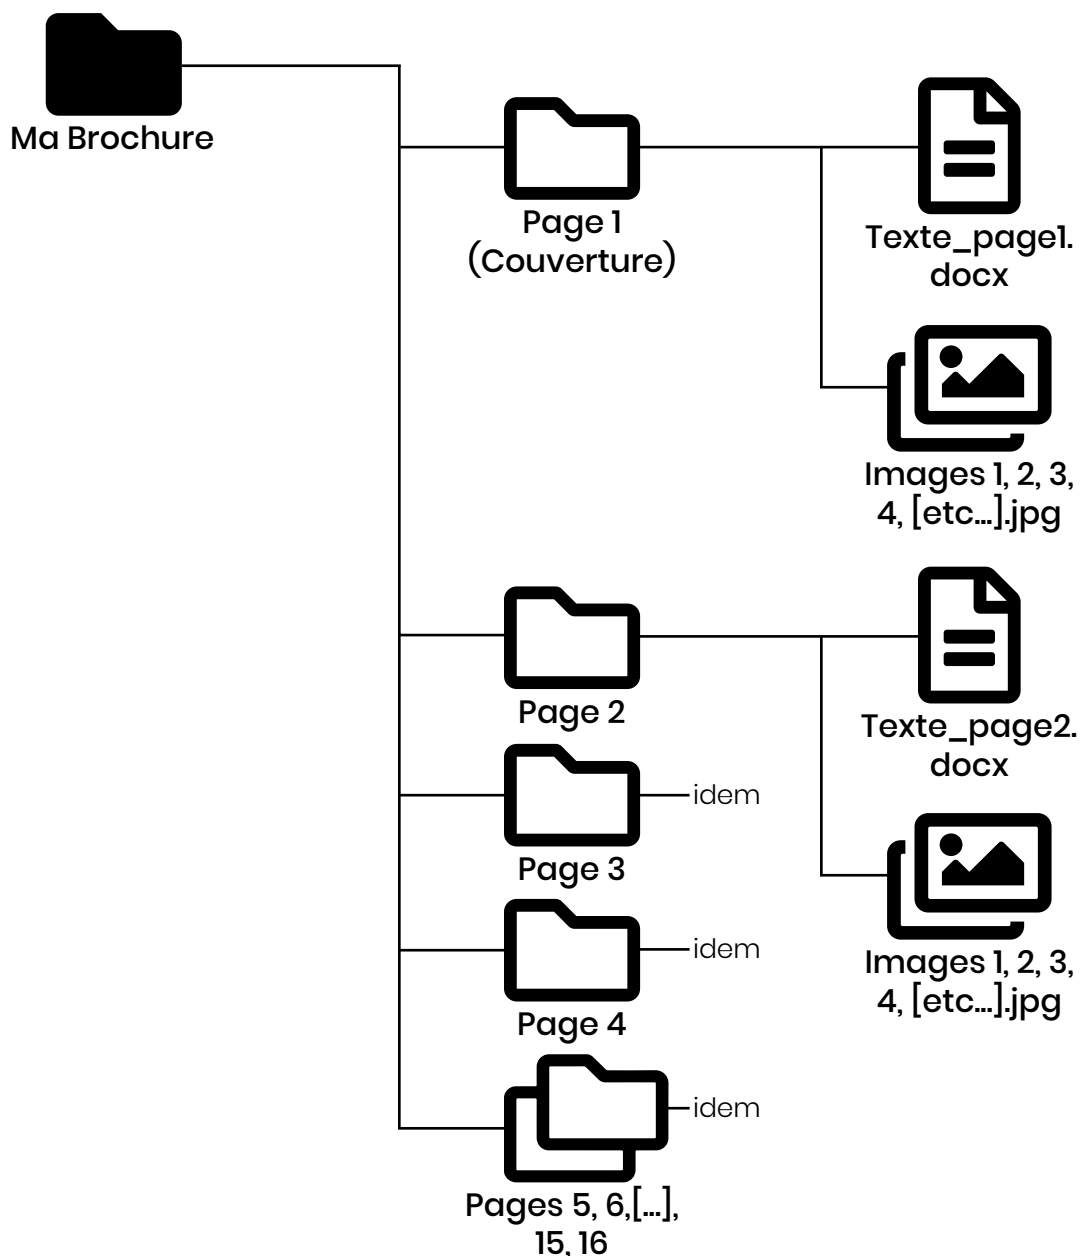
Ma Brochure

Page 1
(Couverture)

Texte_page1.
docx

Images 1, 2, 3,
4, [etc...].jpg

Page 2

Texte_page2.
docx

Images 1, 2, 3,
4, [etc...].jpg

idem

Page 3

idem

Page 4

idem

Pages 5, 6,[...],
15, 16